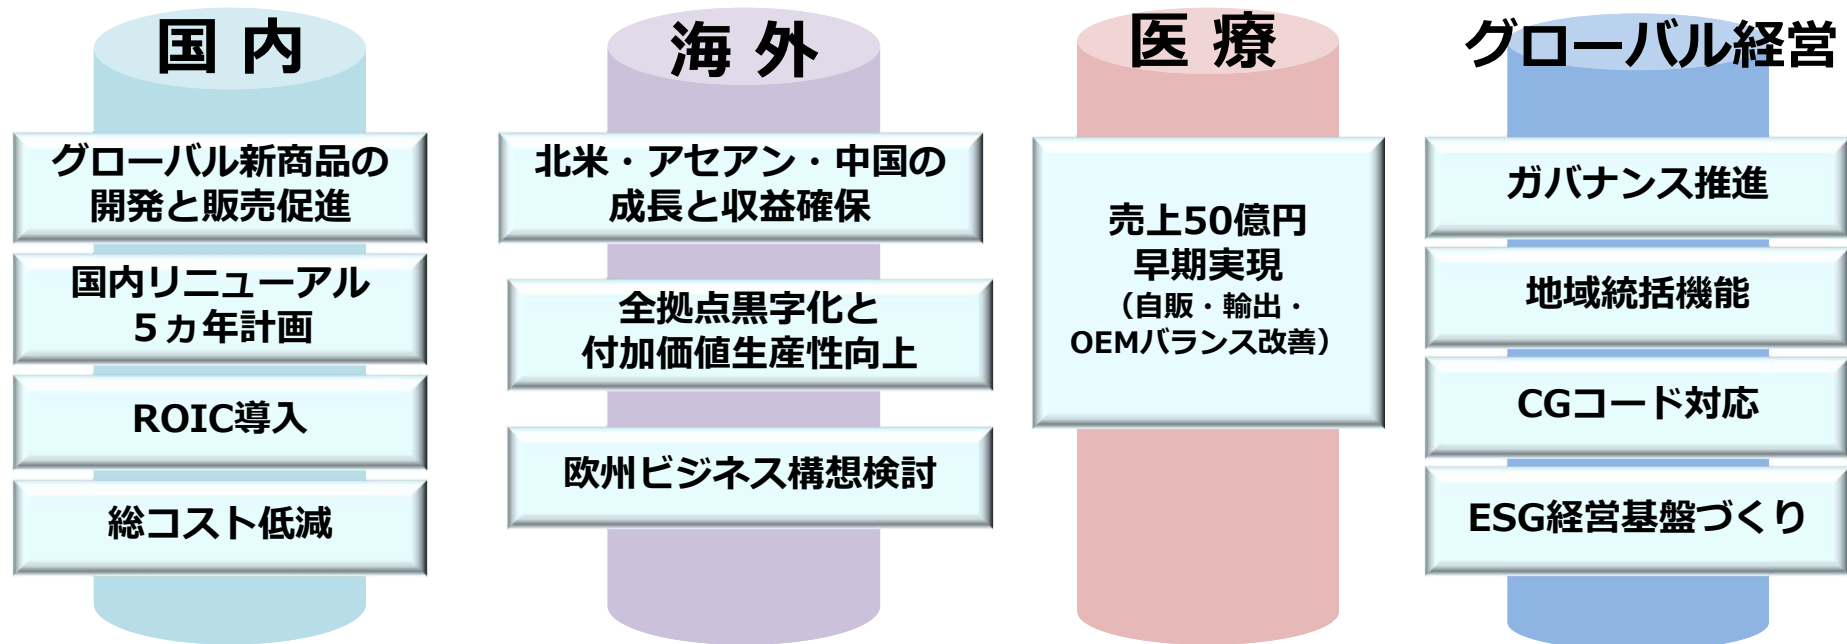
国 内

グローバル新商品の開発と販売促進

国内リニューアル
5ヵ年計画

ROIC導入

総コスト低減

海 外

北米・アセアン・中国の成長と収益確保

全拠点黒字化と付加価値生産性向上

欧州ビジネス構想検討

医 療

売上50億円
早期実現
（自販・輸出・OEMバランス改善）

グローバル経営

ガバナンス推進

地域統括機能

CGコード対応

ESG経営基盤づくり